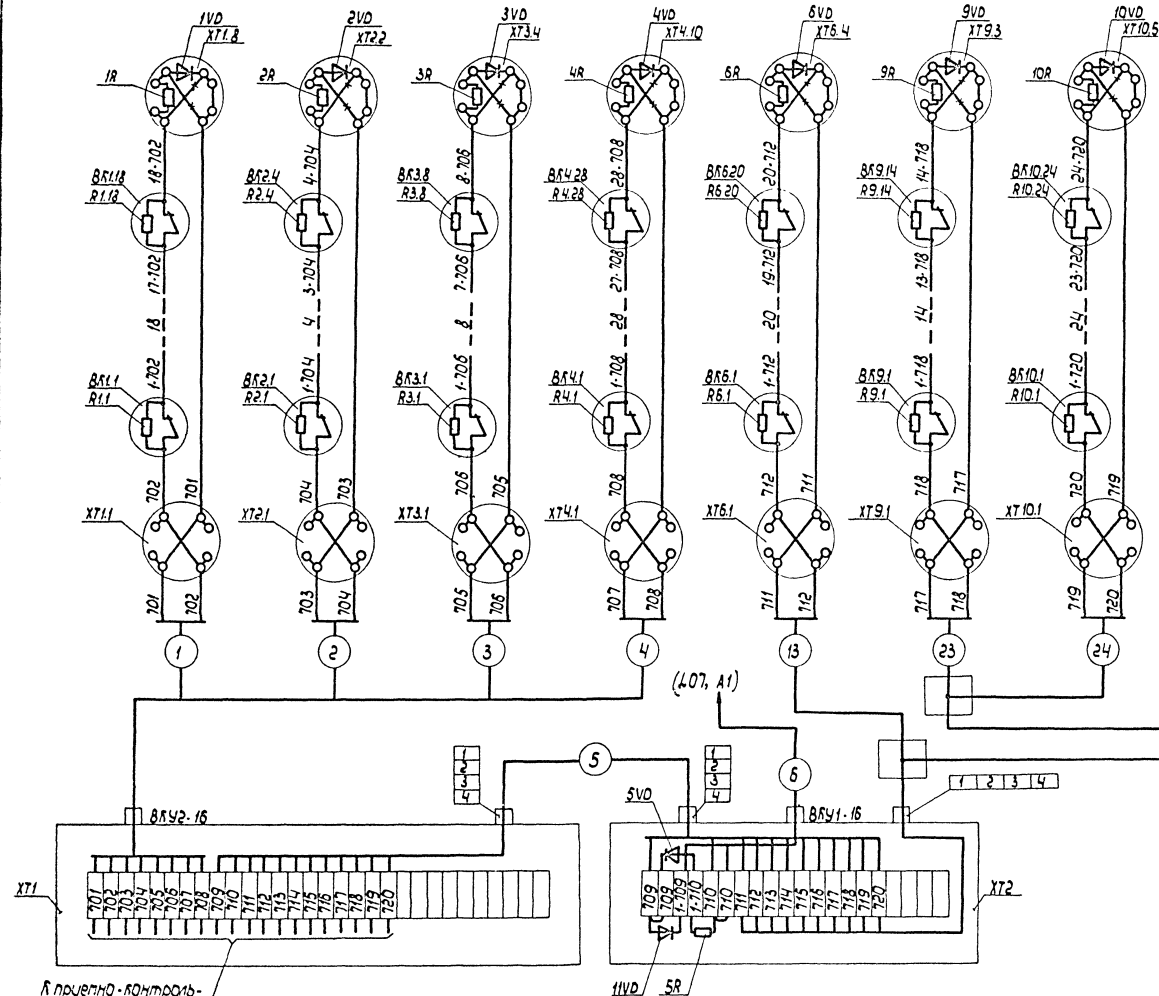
1VD XT1.8 2VD XT2.2 3VD XT3.4 4VD XT4.10 6VD XT6.4 9VD XT9.3 10VD XT10.5

1R 2R 3R 4R 6R 9R 10R

18-702 4-704 8-706 28-708 20-712 14-718 24-720

BK1.18 R1.18 BK2.4 R2.4 BK3.8 R3.8 BK4.28 R4.28 BK6.20 R6.20 BK9.14 R9.14 BK10.24 R10.24

17-702 3-704 7-706 27-708 19-712 13-718 23-720

18 4 8 28 20 14 24

BK1.1 R1.1 1-702 BK2.1 R2.1 1-704 BK3.1 R3.1 1-706 BK4.1 R4.1 1-708 BK6.1 R6.1 1-712 BK9.1 R9.1 1-718 BK10.1 R10.1 1-720

702 701 704 703 706 705 708 707 712 711 718 717 720 719

XT1.1 XT2.1 XT3.1 XT4.1 XT6.1 XT9.1 XT10.1

701 702 703 704 705 706 707 708 711 712 717 718 719 720

1 2 3 4 13 23 24

(407, A1)

5 6

1 2 3 4

1 2 3 4

1 2 3 4

BKY2-16 BKY1-16

5VD

XT1 XT2

701 702 703 704 705 706 707 708 709 710 711 712 713 714 715 716 717 718 719 720

709 709 1-709 1-710 710 711 712 713 714 715 716 717 718 719 720

К приемно-контроль-

11VD 5R